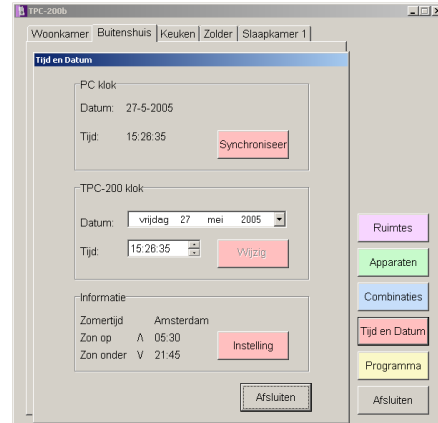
TPC-200b

Woonkamer | Buitenshuis | Keuken | Zolder | Slaapkamer 1

Tijd en Datum

PC klok

Datum: 27-5-2005

Tijd: 15:26:35

Synchroniseer

TPC-200 klok

Datum: vrijdag 27 mei 2005

Tijd: 15:26:35

Wijzig

Informatie

Zomertijd Amsterdam

Zon op Λ 05:30

Zon onder V 21:45

Instelling

Afsluiten

Ruimtes

Apparaten

Combinaties

Tijd en Datum

Programma

Afsluiten